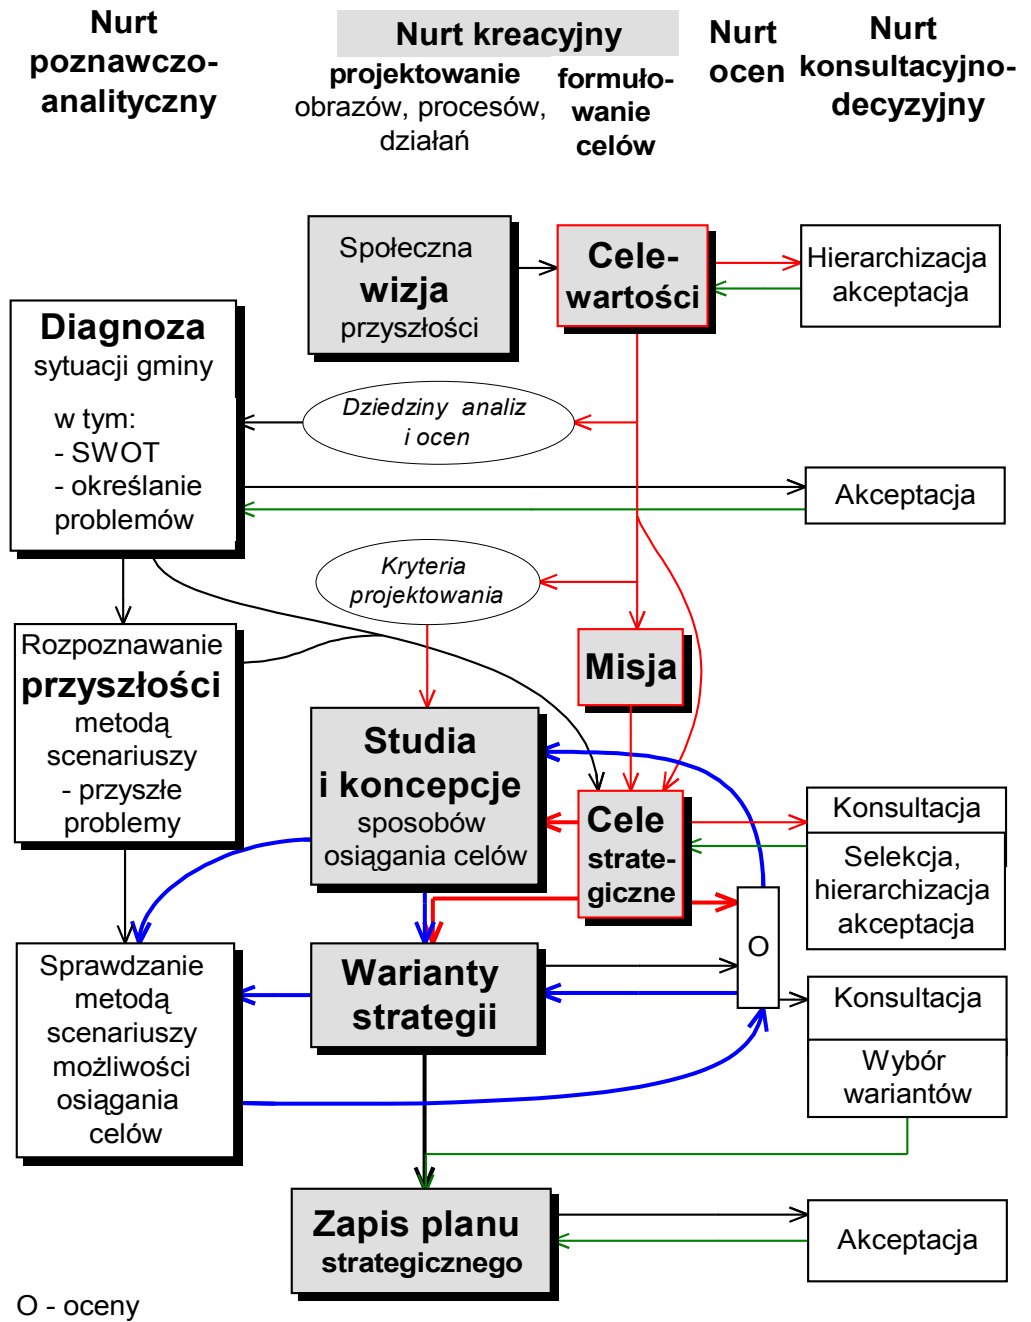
Nurt poznawczo-analityczny

Nurt kreacyjny

projektowanie obrazów, procesów, działań

formułowanie celów

Nurt ocen

Nurt konsultacyjno-decyzyjny

Społeczna wizja przyszłości

Cele-wartości

Hierarchizacja akceptacja

Diagnoza sytuacji gminy

w tym:
- SWOT
- określanie problemów

Dziedziny analiz i ocen

Akceptacja

Kryteria projektowania

Rozpoznawanie przyszłości metodą scenariuszy - przyszłe problemy

Misja

Studia i koncepcje sposobów osiągania celów

Cele strategiczne

Konsultacja

Selekcja, hierarchizacja akceptacja

O

Sprawdzanie metodą scenariuszy możliwości osiągania celów

Warianty strategii

Konsultacja

Wybór wariantów

Zapis planu strategicznego

Akceptacja

O - oceny